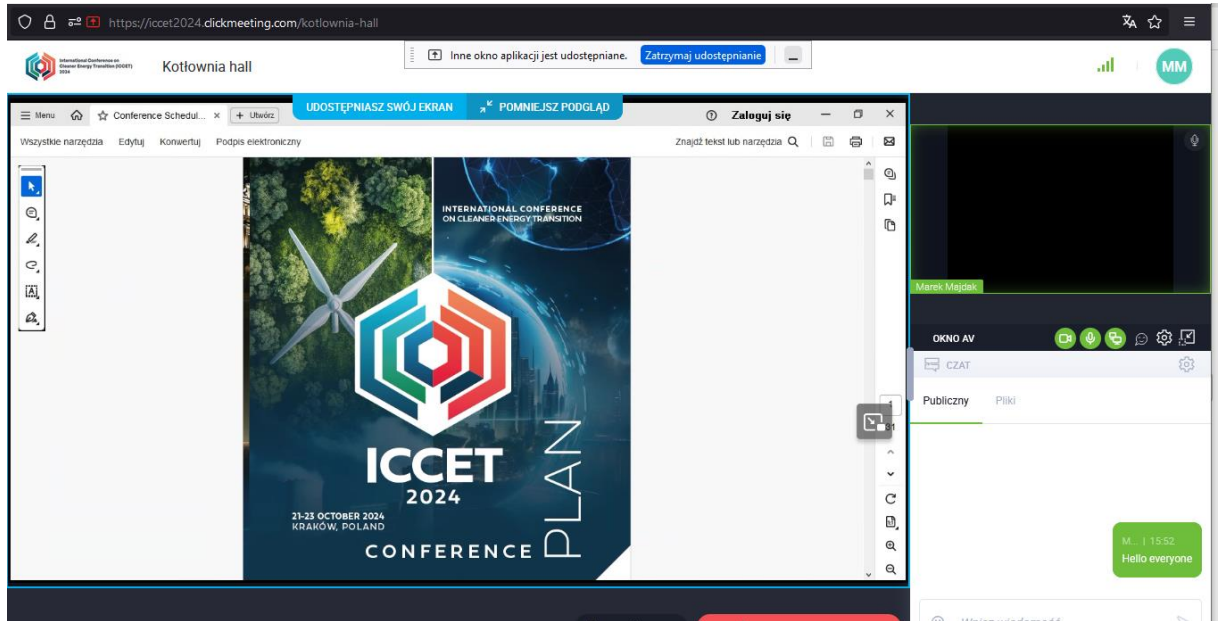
https://iccet2024.clickmeeting.com/kotlownia-hall

International Conference on Cleaner Energy Transition (ICCET) 2024

Kotłownia hall

Inne okno aplikacji jest udostępniane. Zatrzymaj udostępnianie

MM

UDOSTĘPNIASZ SWÓJ EKRAN POMNIEJSZ PODGLĄD

Menu Conference Schedul... × + Utwórz Zaloguj się

Wszystkie narzędzia Edytuj Konwertuj Podpis elektroniczny Znajdź tekst lub narzędzia

INTERNATIONAL CONFERENCE ON CLEANER ENERGY TRANSITION

ICCET 2024

21-23 OCTOBER 2024 KRAKÓW, POLAND

CONFERENCE PLAN

1

Marek Majdak

OKNO AV

CZAT

Publiczny Pliki

M... | 15:52
Hello everyone

Wpisz wiadomość